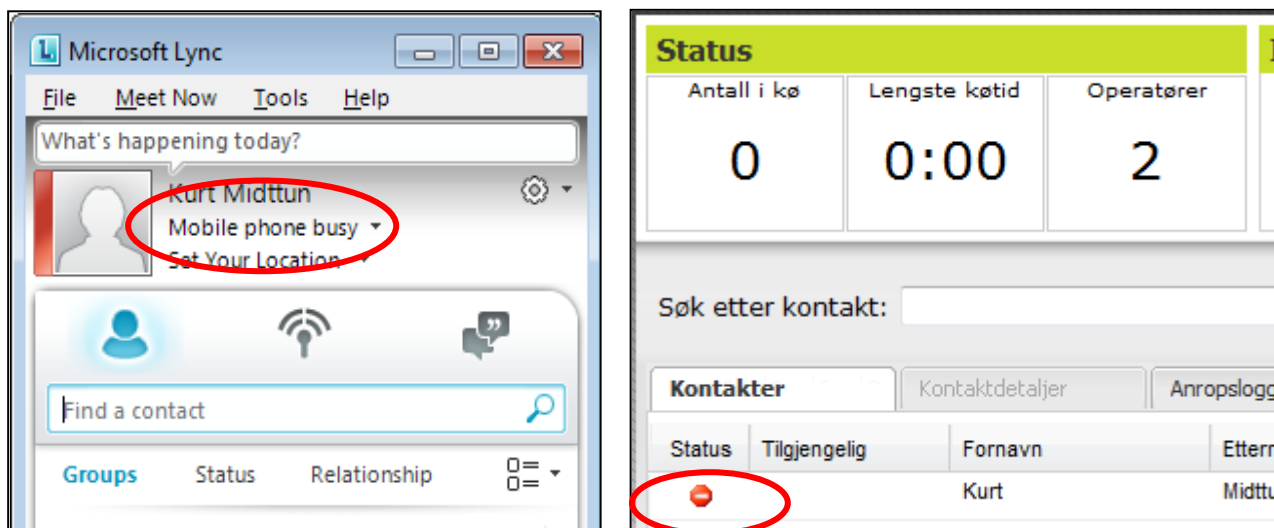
Microsoft Lync

File Meet Now Tools Help

What's happening today?

Kurt Midttun
Mobile phone busy
Set Your Location

Find a contact

Groups Status Relationship

Status

| Antall i kø | Lengste køtid | Operatører |
|---|---|---|
| 0 | 0:00 | 2 |

Søk etter kontakt:

Kontakter | Kontaktdetaljer | Anropslogg

| Status | Tilgjengelig | Fornavn | Ettern |
|---|---|---|---|
| | | Kurt | Midttu |